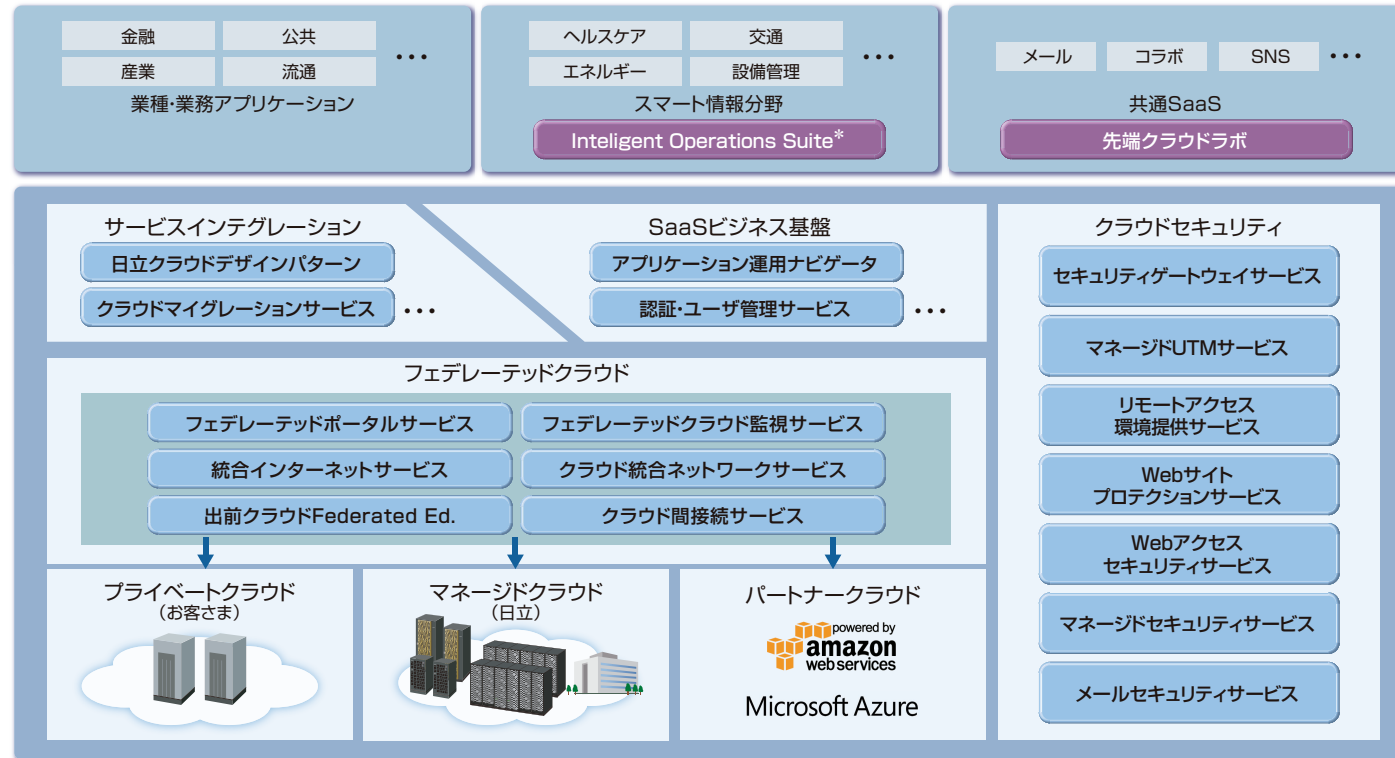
金融
公共
産業
流通
・・・
業種・業務アプリケーション

ヘルスケア
交通
エネルギー
設備管理
・・・
スマート情報分野
Inteligent Operations Suite*

メール
コラボ
SNS
・・・
共通SaaS
先端クラウドラボ

サービスインテグレーション
日立クラウドデザインパターン
クラウドマイグレーションサービス
・・・

SaaSビジネス基盤
アプリケーション運用ナビゲータ
認証・ユーザ管理サービス
・・・

フェデレーテッドクラウド
フェデレーテッドポータルサービス
フェデレーテッドクラウド監視サービス
統合インターネットサービス
クラウド統合ネットワークサービス
出前クラウドFederated Ed.
クラウド間接続サービス

プライベートクラウド
（お客さま）

マネージドクラウド
（日立）

パートナークラウド
powered by
amazon
web services
Microsoft Azure

クラウドセキュリティ
セキュリティゲートウェイサービス
マネージドUTMサービス
リモートアクセス環境提供サービス
Webサイトプロテクションサービス
Webアクセスセキュリティサービス
マネージドセキュリティサービス
メールセキュリティサービス